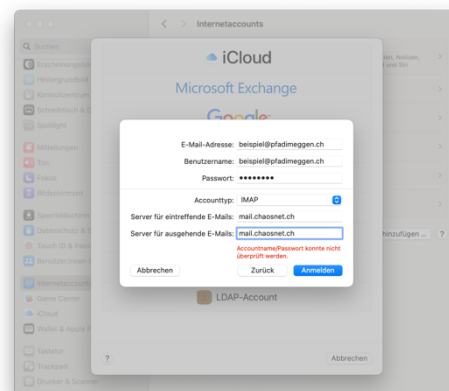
Internetaccounts

Suchen

Erscheinungsbild
Hintergrundbild
Kontrollzentrum
Schreibtisch & D
Spotlight

Mitteilungen
Ton
Fokus
Bildschirmzeit

Sperrbildschirm
Datenschutz & S
Touch ID & Pass
Benutzer:innen

Internetaccounts
Game Center
iCloud
Wallet & Apple P

Tastatur
Trackpad
Drucker & Scanner

iCloud
Microsoft Exchange
Google

E-Mail-Adresse: beispiel@pfadimeggen.ch
Benutzername: beispiel@pfadimeggen.ch
Passwort: ••••••••

Accounttyp: IMAP
Server für eintreffende E-Mails: mail.chaosnet.ch
Server für ausgehende E-Mails: mail.chaosnet.ch

Accountname/Passwort konnte nicht überprüft werden.

Abbrechen
Zurück
Anmelden

LDAP-Account

?
Abbrechen

kt, Notizen, und Siri

hinzufügen ...
?